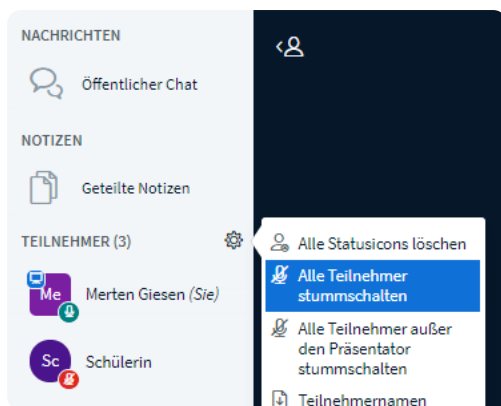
NACHRICHTEN

Öffentlicher Chat

NOTIZEN

Geteilte Notizen

TEILNEHMER (3)

Me Merten Giesen (Sie)

Sc Schülerin

Alle Statusicons löschen

Alle Teilnehmer stummschalten

Alle Teilnehmer außer den Präsentator stummschalten

Teilnehmernamen